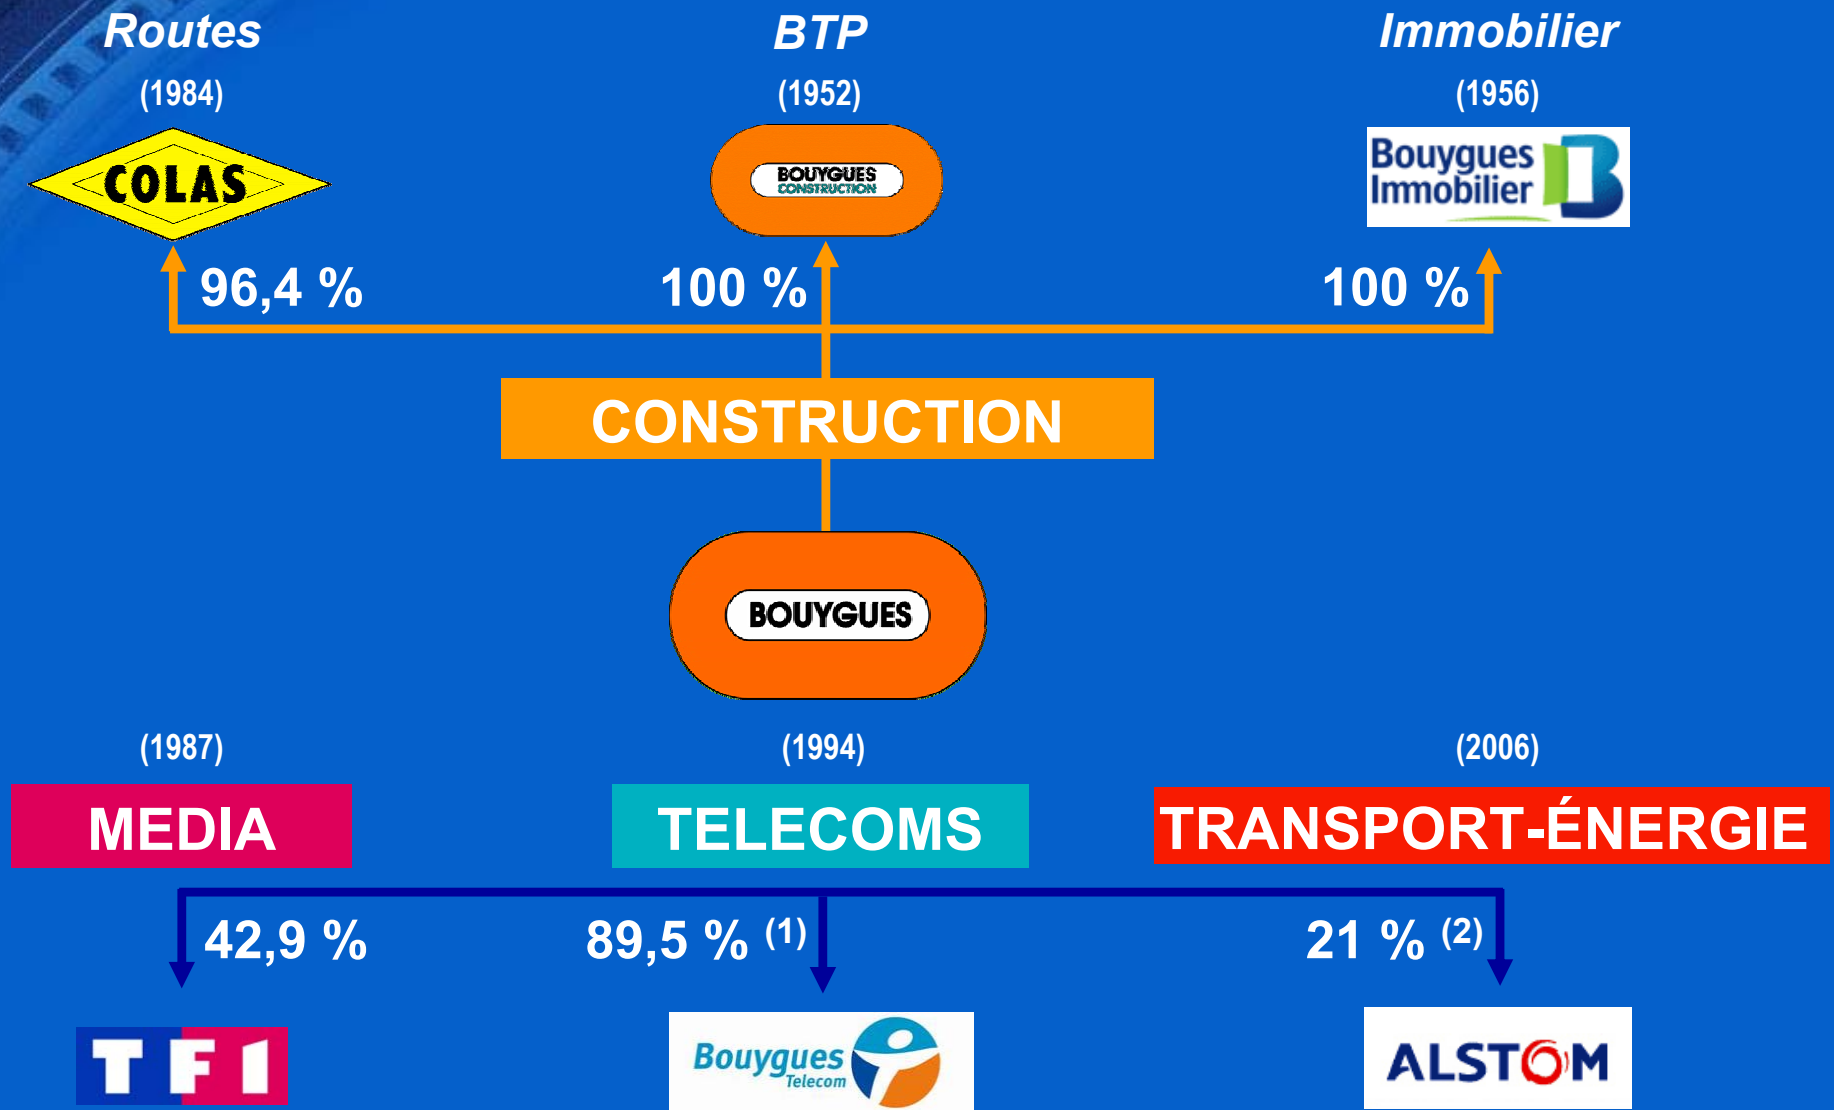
Routes
(1984)
COLAS
96,4 %

BTP
(1952)
BOUYGUES CONSTRUCTION
100 %

Immobilier
(1956)
Bouygues Immobilier
100 %

CONSTRUCTION

BOUYGUES

(1987)
MEDIA
42,9 %
TF1

(1994)
TELECOMS
89,5 % $^{(1)}$
Bouygues Telecom

(2006)
TRANSPORT-ÉNERGIE
21 % $^{(2)}$
ALSTOM